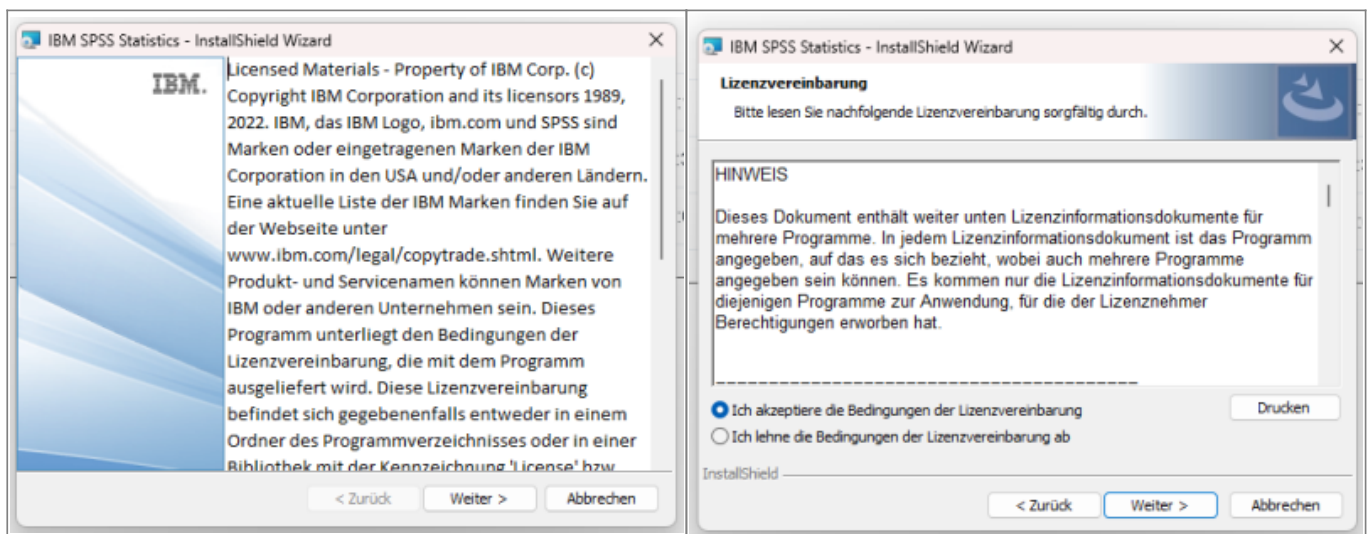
IBM SPSS Statistics - InstallShield Wizard

IBM.

Licensed Materials - Property of IBM Corp. (c) Copyright IBM Corporation and its licensors 1989, 2022. IBM, das IBM Logo, ibm.com und SPSS sind Marken oder eingetragenen Marken der IBM Corporation in den USA und/oder anderen Ländern. Eine aktuelle Liste der IBM Marken finden Sie auf der Webseite unter www.ibm.com/legal/copytrade.shtml. Weitere Produkt- und Servicenamen können Marken von IBM oder anderen Unternehmen sein. Dieses Programm unterliegt den Bedingungen der Lizenzvereinbarung, die mit dem Programm ausgeliefert wird. Diese Lizenzvereinbarung befindet sich gegebenenfalls entweder in einem Ordner des Programmverzeichnisses oder in einer Bibliothek mit der Kennzeichnung 'License' bzw. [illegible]

< Zurück | Weiter > | Abbrechen

IBM SPSS Statistics - InstallShield Wizard

Lizenzvereinbarung

Bitte lesen Sie nachfolgende Lizenzvereinbarung sorgfältig durch.

HINWEIS

Dieses Dokument enthält weiter unten Lizenzinformationsdokumente für mehrere Programme. In jedem Lizenzinformationsdokument ist das Programm angegeben, auf das es sich bezieht, wobei auch mehrere Programme angegeben sein können. Es kommen nur die Lizenzinformationsdokumente für diejenigen Programme zur Anwendung, für die der Lizenznehmer Berechtigungen erworben hat.

Ich akzeptiere die Bedingungen der Lizenzvereinbarung

Ich lehne die Bedingungen der Lizenzvereinbarung ab

Drucken

InstallShield

< Zurück | Weiter > | Abbrechen